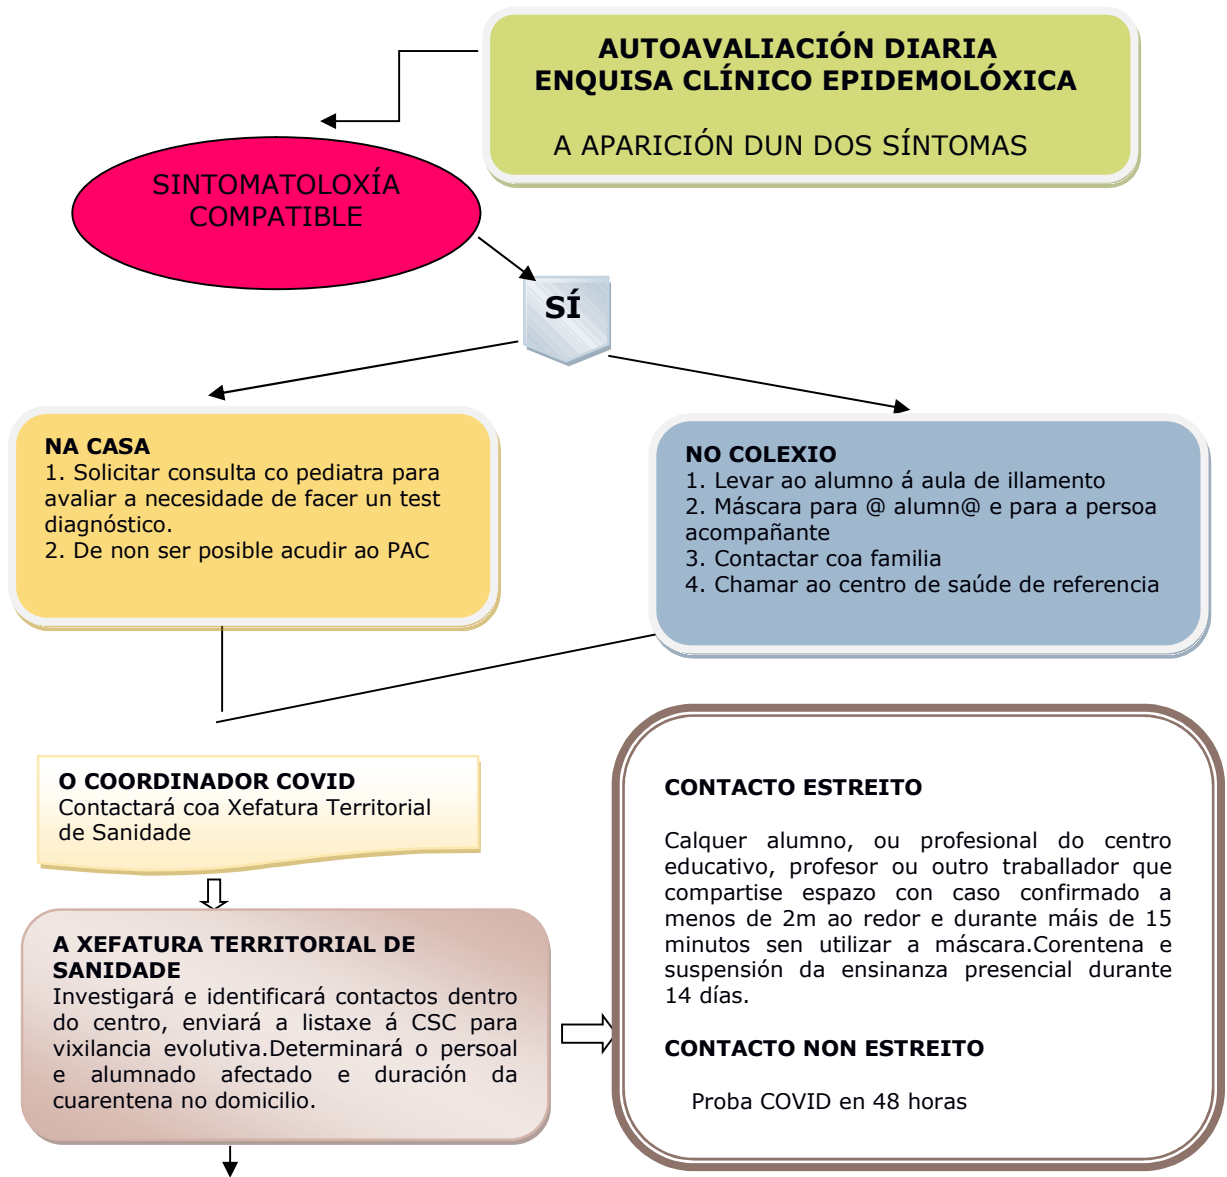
AUTOAVALIACIÓN DIARIA
ENQUISA CLÍNICO EPIDEMOLÓXICA

A APARICIÓN DUN DOS SÍNTOMAS

SINTOMATOLOXÍA COMPATIBLE

SÍ

NA CASA
1. Solicitar consulta co pediatra para avaliar a necesidade de facer un test diagnóstico.
2. De non ser posible acudir ao PAC

NO COLEXIO
1. Levar ao alumno á aula de illamento
2. Máscara para @ alumn@ e para a persoa acompañante
3. Contactar coa familia
4. Chamar ao centro de saúde de referencia

O COORDINADOR COVID
Contactará coa Xefatura Territorial de Sanidade

A XEFATURA TERRITORIAL DE SANIDADE
Investigará e identificará contactos dentro do centro, enviará a listaxe á CSC para vixilancia evolutiva.Determinará o persoal e alumnado afectado e duración da cuarentena no domicilio.

CONTACTO ESTREITO

Calquer alumno, ou profesional do centro educativo, profesor ou outro traballador que compartise espazo con caso confirmado a menos de 2m ao redor e durante máis de 15 minutos sen utilizar a máscara.Corentena e suspensión da ensinanza presencial durante 14 días.

CONTACTO NON ESTREITO

Proba COVID en 48 horas